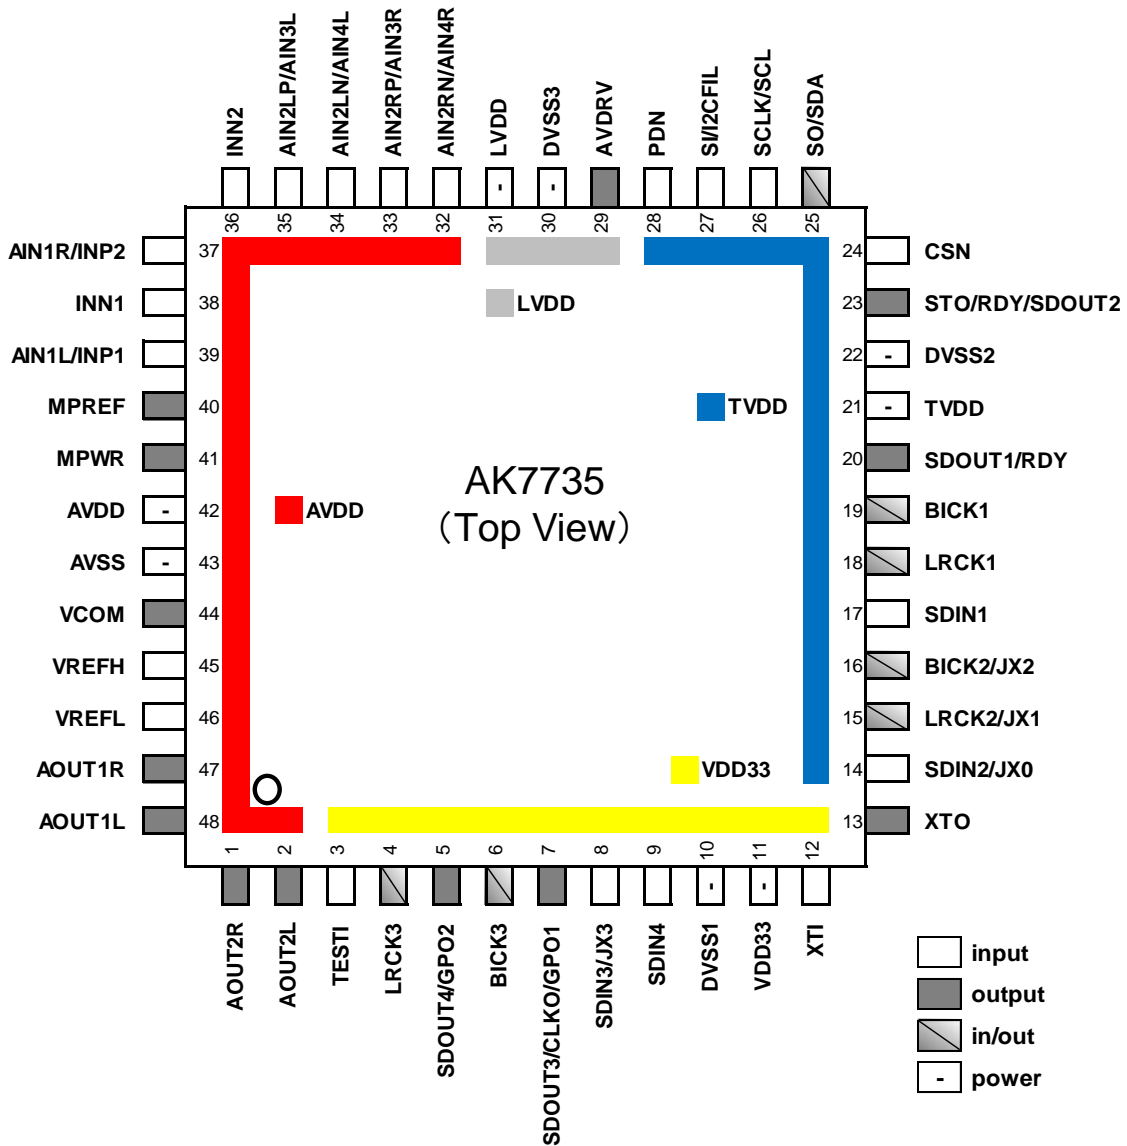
INN2
AIN2LP/AIN3L
AIN2LN/AIN4L
AIN2RP/AIN3R
AIN2RN/AIN4R
LVDD
DVSS3
AVDRV
PDN
SI/I2CFIL
SCLK/SCL
SO/SDA

36 35 34 33 32 31 30 29 28 27 26 25

AIN1R/INP2 37
INN1 38
AIN1L/INP1 39
MPREF 40
MPWR 41
AVDD 42
AVSS 43
VCOM 44
VREFH 45
VREFL 46
AOUT1R 47
AOUT1L 48

LVDD
TVDD
AVDD
AK7735
(Top View)
VDD33

24 CSN
23 STO/RDY/SDOUT2
22 DVSS2
21 TVDD
20 SDOUT1/RDY
19 BICK1
18 LRCK1
17 SDIN1
16 BICK2/JX2
15 LRCK2/JX1
14 SDIN2/JX0
13 XTO

1 2 3 4 5 6 7 8 9 10 11 12

AOUT2R
AOUT2L
TESTI
LRCK3
SDOUT4/GPO2
BICK3
SDOUT3/CLKO/GPO1
SDIN3/JX3
SDIN4
DVSS1
VDD33
XTI

input
output
in/out
- power